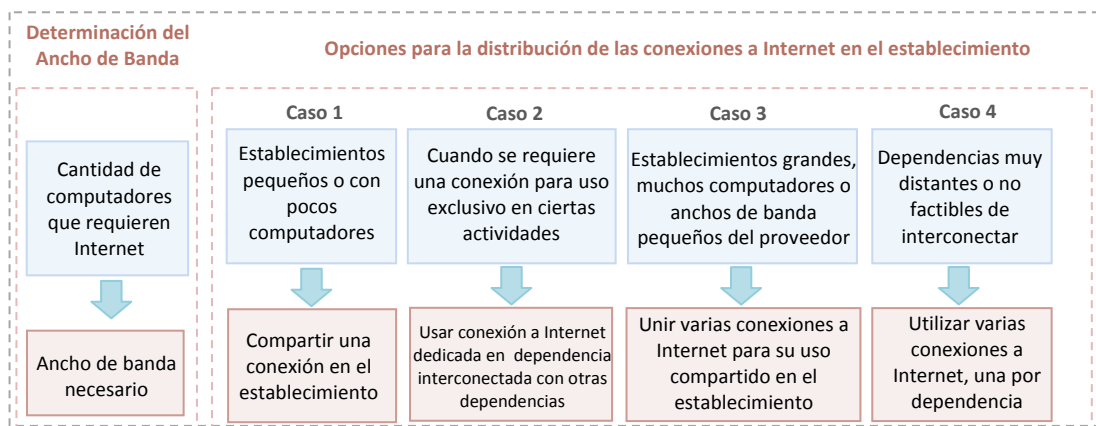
Determinación del Ancho de Banda

Opciones para la distribución de las conexiones a Internet en el establecimiento

Cantidad de computadores que requieren Internet

Ancho de banda necesario

Caso 1

Establecimientos pequeños o con pocos computadores

Compartir una conexión en el establecimiento

Caso 2

Cuando se requiere una conexión para uso exclusivo en ciertas actividades

Usar conexión a Internet dedicada en dependencia interconectada con otras dependencias

Caso 3

Establecimientos grandes, muchos computadores o anchos de banda pequeños del proveedor

Unir varias conexiones a Internet para su uso compartido en el establecimiento

Caso 4

Dependencias muy distantes o no factibles de interconectar

Utilizar varias conexiones a Internet, una por dependencia